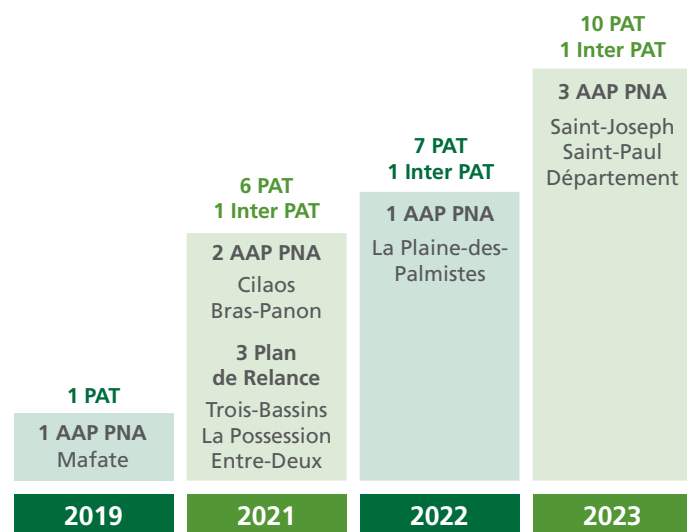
1 PAT

1 AAP PNA
Mafate

2019

6 PAT
1 Inter PAT

2 AAP PNA
Cilaos
Bras-Panon

3 Plan de Relance
Trois-Bassins
La Possession
Entre-Deux

2021

7 PAT
1 Inter PAT

1 AAP PNA
La Plaine-des-Palmistes

2022

10 PAT
1 Inter PAT

3 AAP PNA
Saint-Joseph
Saint-Paul
Département

2023